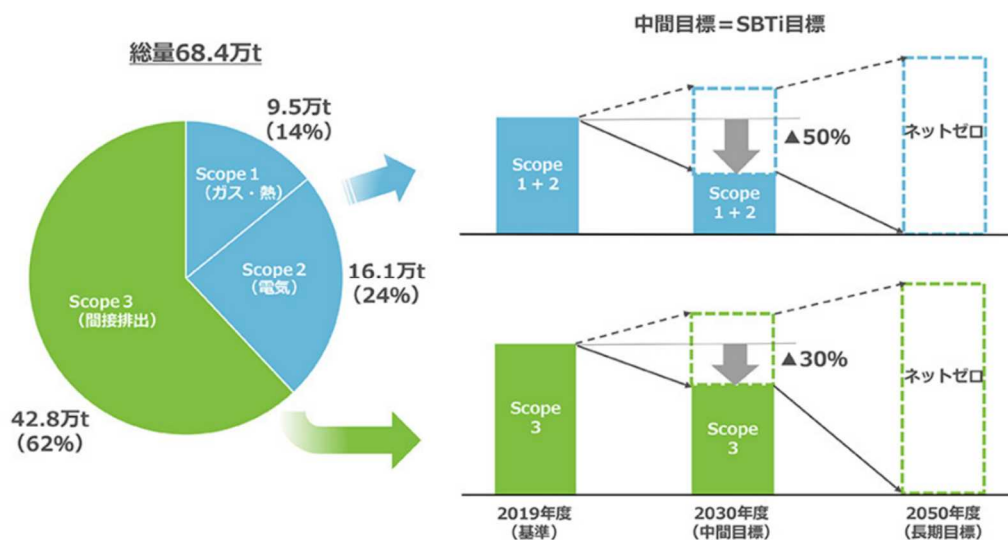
総量68.4万t

9.5万t
(14%)

Scope 1
(ガス・熱)

Scope 2
(電気)

16.1万t
(24%)

Scope 3
(間接排出)

42.8万t
(62%)

中間目標＝SBTi目標

Scope
1＋2

▲50%

Scope
1＋2

ネットゼロ

Scope
3

▲30%

Scope
3

ネットゼロ

2019年度
(基準)

2030年度
(中間目標)

2050年度
(長期目標)